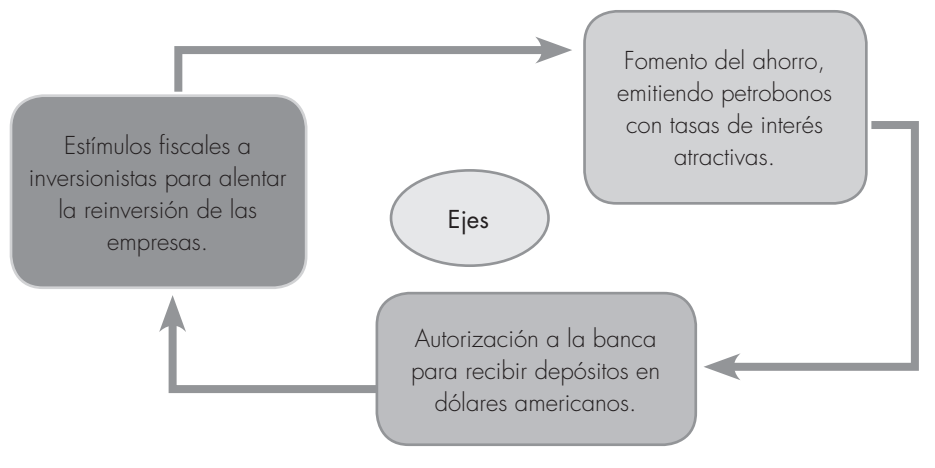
Estímulos fiscales a inversionistas para alentar la reinversión de las empresas.

Fomento del ahorro, emitiendo petrobonos con tasas de interés atractivas.

Ejes

Autorización a la banca para recibir depósitos en dólares americanos.